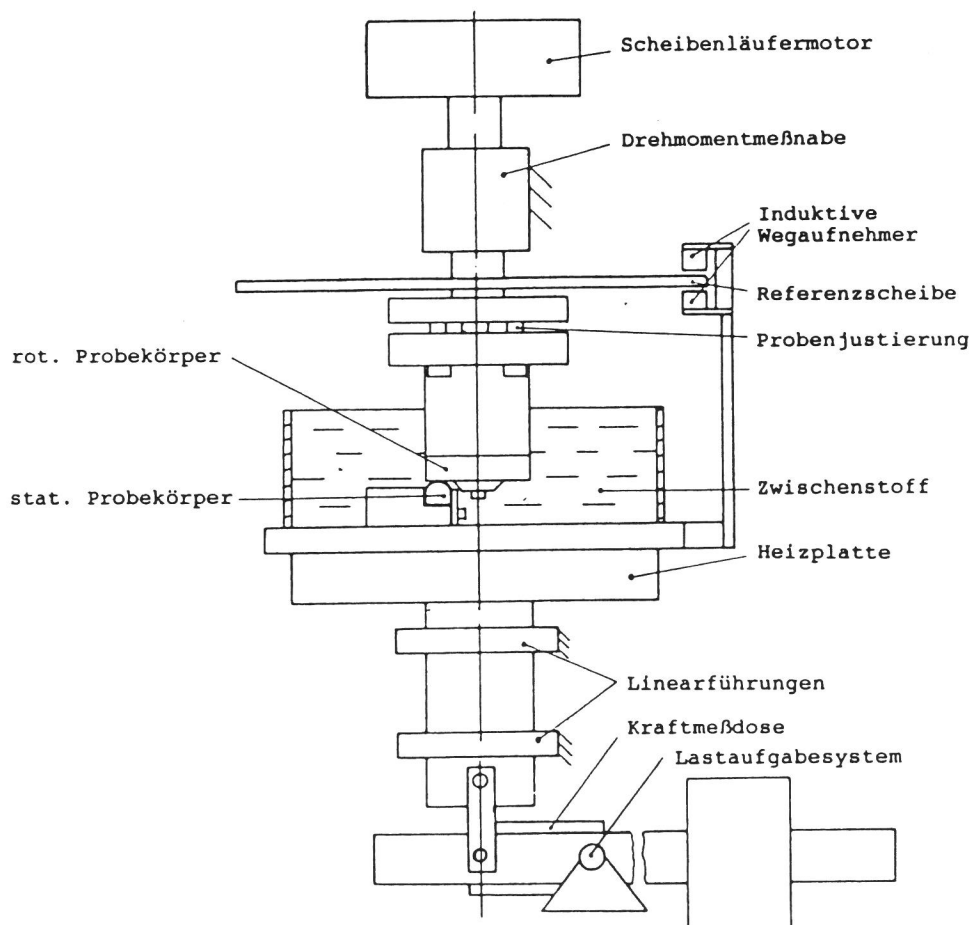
Scheibenläufermotor

Drehmomentmeßnabe

Induktive Wegaufnehmer

Referenzscheibe

Probenjustierung

rot. Probekörper

stat. Probekörper

Zwischenstoff

Heizplatte

Linearführungen

Kraftmeßdose

Lastaufgabesystem